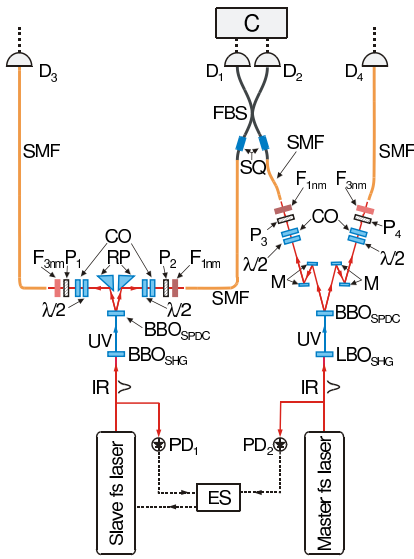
C

$D_3$

$D_1$ $D_2$

$D_4$

SMF

FBS

SMF

SMF

SQ

$F_{1nm}$

$F_{3nm}$

$P_3$

CO

$P_4$

$\lambda/2$

$\lambda/2$

M

M

CO

$F_{3nm}$ $P_1$

RP

$P_2$ $F_{1nm}$

$\lambda/2$

$\lambda/2$

SMF

$BBO_{SPDC}$

$BBO_{SPDC}$

UV

$BBO_{SHG}$

UV

$LBO_{SHG}$

IR

IR

$PD_1$

$PD_2$

ES

Slave fs laser

Master fs laser